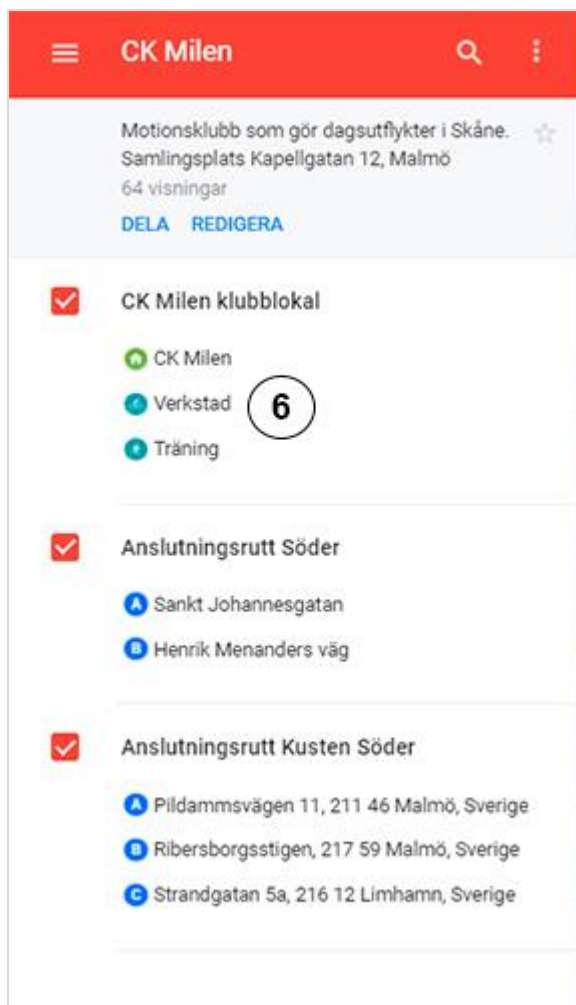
CK Milen

Motionsklubb som gör dagsutflykter i Skåne. Samlingsplats Kapellgatan 12, Malmö
64 visningar
DELA REDIGERA

CK Milen klubblokal
CK Milen
Verkstad
Träning

6

Anslutningsrutt Söder
A Sankt Johannesgatan
B Henrik Menanders väg

Anslutningsrutt Kusten Söder
A Pildammsvägen 11, 211 46 Malmö, Sverige
B Ribersborgsstigen, 217 59 Malmö, Sverige
C Strandgatan 5a, 216 12 Limhamn, Sverige